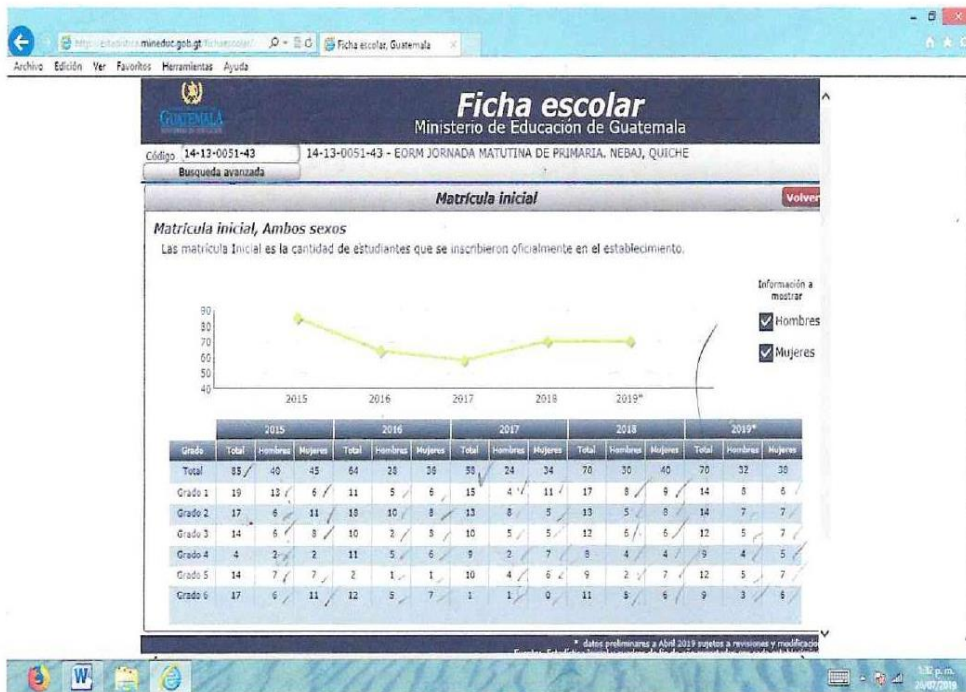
http://estadistica.mineduc.gob.gt/fichaescolar/ Ficha escolar, Guatemala

Archivo Edición Ver Favoritos Herramientas Ayuda

GUATEMALA

Ficha escolar
Ministerio de Educación de Guatemala

Código 14-13-0051-43 14-13-0051-43 - EORM JORNADA MATUTINA DE PRIMARIA, NEBAJ, QUICHE

Busqueda avanzada

Matrícula inicial

Volver

Matrícula inicial, Ambos sexos

Las matrícula Inicial es la cantidad de estudiantes que se inscribieron oficialmente en el establecimiento.

Información a mostrar

Hombres

Mujeres

90 80 70 60 50 40

2015 2016 2017 2018 2019*

| Grado | 2015 Total | 2015 Hombres | 2015 Mujeres | 2016 Total | 2016 Hombres | 2016 Mujeres | 2017 Total | 2017 Hombres | 2017 Mujeres | 2018 Total | 2018 Hombres | 2018 Mujeres | 2019* Total | 2019* Hombres | 2019* Mujeres |
|---|---|---|---|---|---|---|---|---|---|---|---|---|---|---|---|
| Total | 85 | 40 | 45 | 64 | 28 | 36 | 58 | 24 | 34 | 70 | 30 | 40 | 70 | 32 | 38 |
| Grado 1 | 19 | 13 | 6 | 11 | 5 | 6 | 15 | 4 | 11 | 17 | 8 | 9 | 14 | 8 | 6 |
| Grado 2 | 17 | 6 | 11 | 18 | 10 | 8 | 13 | 8 | 5 | 13 | 5 | 8 | 14 | 7 | 7 |
| Grado 3 | 14 | 6 | 8 | 10 | 2 | 8 | 10 | 5 | 5 | 12 | 6 | 6 | 12 | 5 | 7 |
| Grado 4 | 4 | 2 | 2 | 11 | 5 | 6 | 9 | 2 | 7 | 8 | 4 | 4 | 9 | 4 | 5 |
| Grado 5 | 14 | 7 | 7 | 2 | 1 | 1 | 10 | 4 | 6 | 9 | 2 | 7 | 12 | 5 | 7 |
| Grado 6 | 17 | 6 | 11 | 12 | 5 | 7 | 1 | 1 | 0 | 11 | 5 | 6 | 9 | 3 | 6 |

* datos preliminares a Abril 2019 sujetos a revisiones y modificación

Fuente: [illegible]

1:32 p.m. 20/07/2019